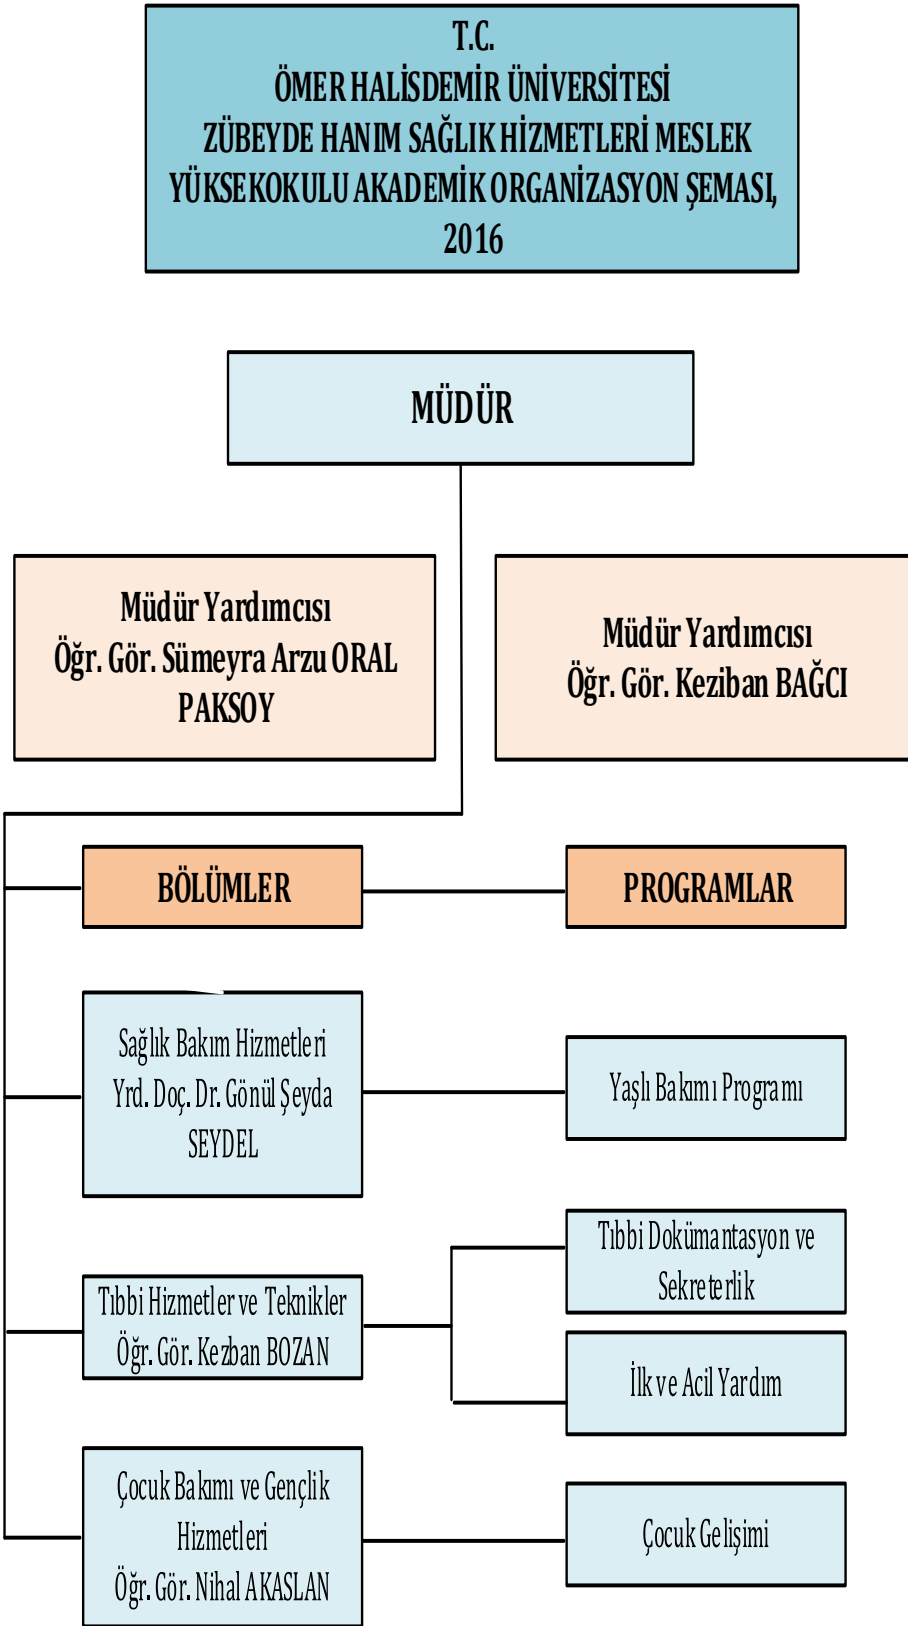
T.C.
ÖMER HALİSDEMİR ÜNİVERSİTESİ
ZÜBEYDE HANIM SAĞLIK HİZMETLERİ MESLEK YÜKSEKOKULU AKADEMİK ORGANİZASYON ŞEMASI, 2016

MÜDÜR

Müdür Yardımcısı
Öğr. Gör. Sümeyra Arzu ORAL PAKSOY

Müdür Yardımcısı
Öğr. Gör. Keziban BAĞCI

BÖLÜMLER

PROGRAMLAR

Sağlık Bakım Hizmetleri
Yrd. Doç. Dr. Gönül Şeyda SEYDEL

Yaşlı Bakımı Programı

Tıbbi Dokümantasyon ve Sekreterlik

Tıbbi Hizmetler ve Teknikler
Öğr. Gör. Kezban BOZAN

İlk ve Acil Yardım

Çocuk Bakımı ve Gençlik Hizmetleri
Öğr. Gör. Nihal AKASLAN

Çocuk Gelişimi